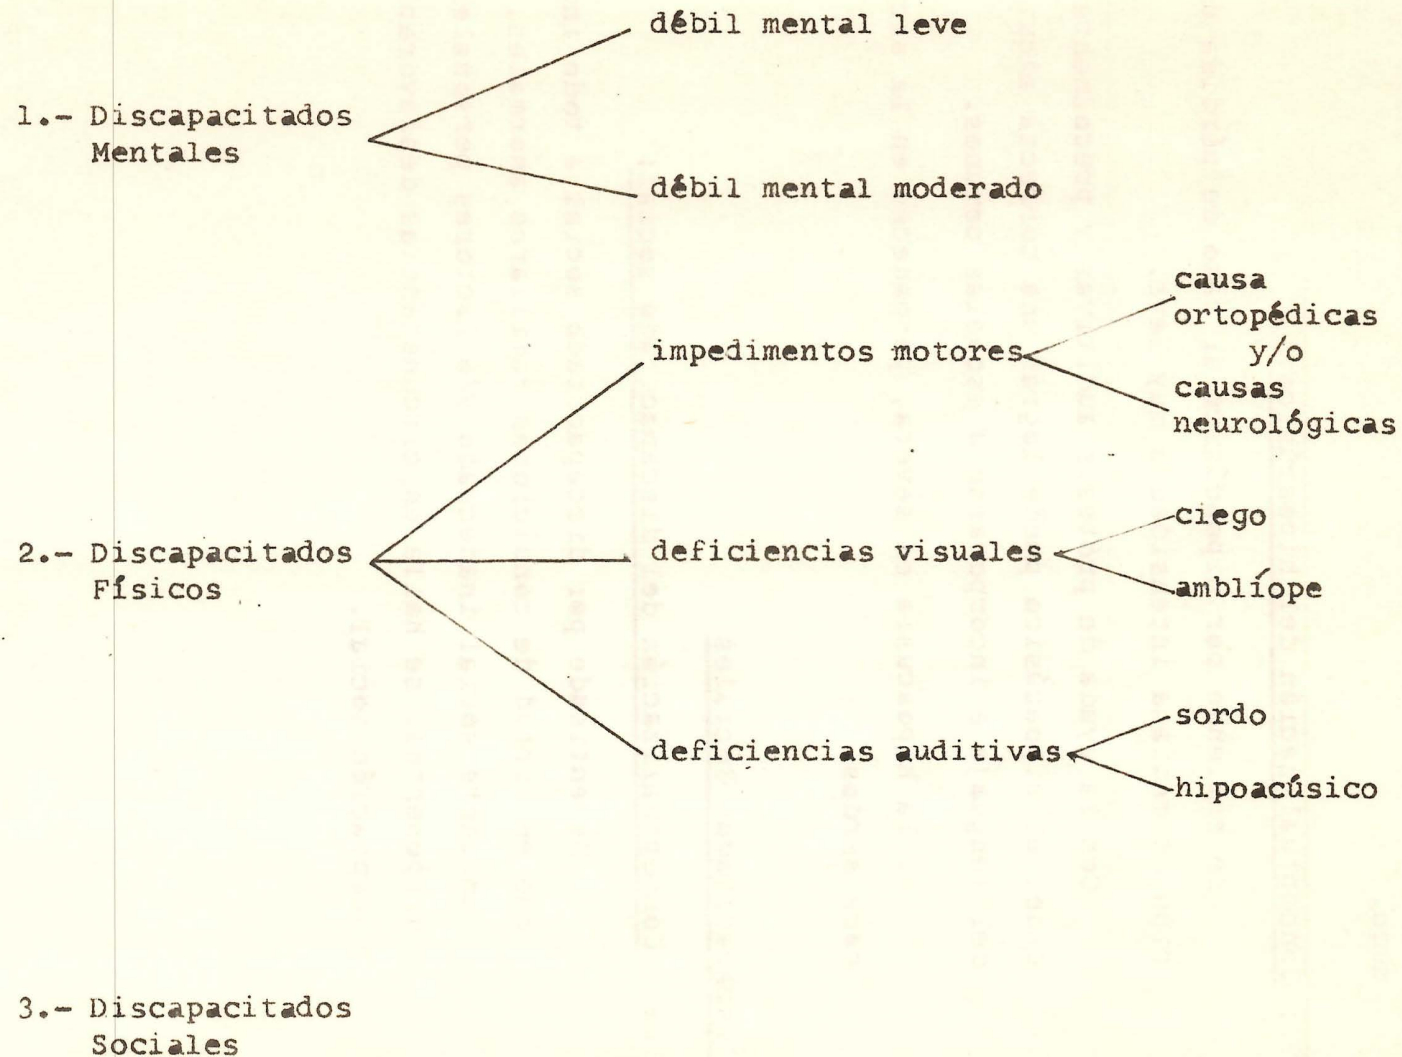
1.- Discapacitados Mentales

débil mental leve

débil mental moderado

2.- Discapacitados Físicos

impedimentos motores

causa ortopédicas y/o causas neurológicas

deficiencias visuales

ciego

ambliope

deficiencias auditivas

sordo

hipoacúsico

3.- Discapacitados Sociales